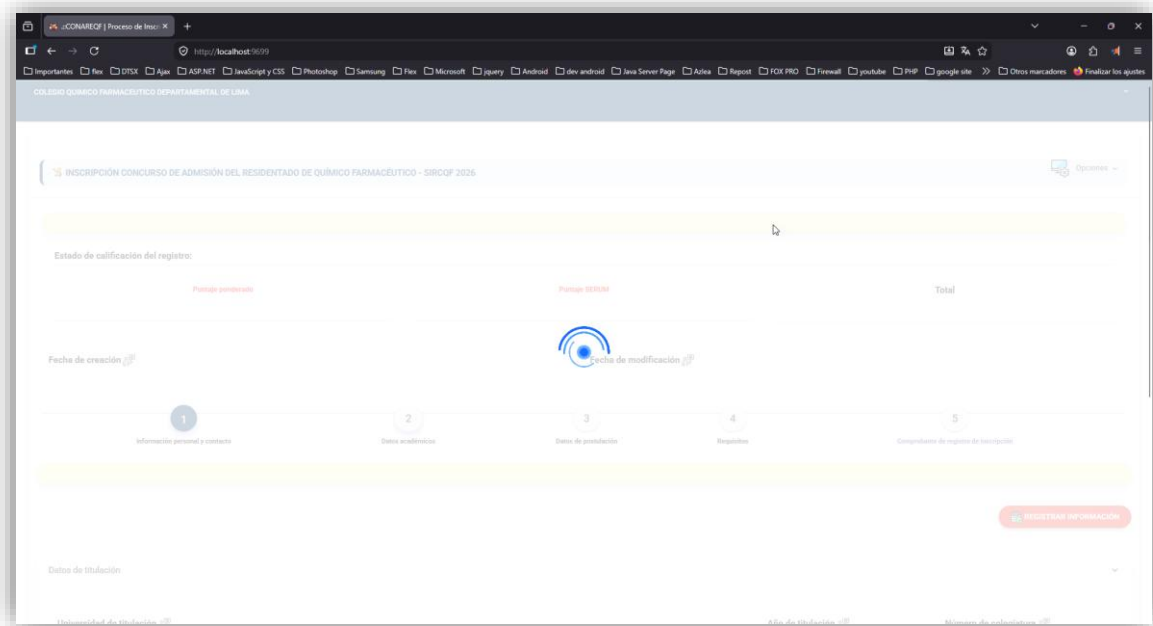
:CONAREQF | Proceso de Insc ×
+
http://localhost:9699
Importantes flex DTSX Ajax ASP.NET JavaScript y CSS Photoshop Samsung Flex Microsoft jquery Android dev android Java Server Page Azlea Repost FOX PRO Firewall youtube PHP google site » Otros marcadores Finalizar los ajustes

COLEGIO QUIMICO FARMACEUTICO DEPARTAMENTAL DE LIMA

INSCRIPCIÓN CONCURSO DE ADMISIÓN DEL RESIDENTADO DE QUÍMICO FARMACÉUTICO - SIRCQF 2026

Opciones

Estado de calificación del registro:

Puntaje ponderado

Puntaje SERUM

Total

Fecha de creación

Fecha de modificación

1
Información personal y contacto

2
Datos académicos

3
Datos de postulación

4
Requisitos

5
Comprobante de registro de inscripción

REGISTRAR INFORMACIÓN

Datos de titulación

Universidad de titulación

Año de titulación

Número de colegiatura